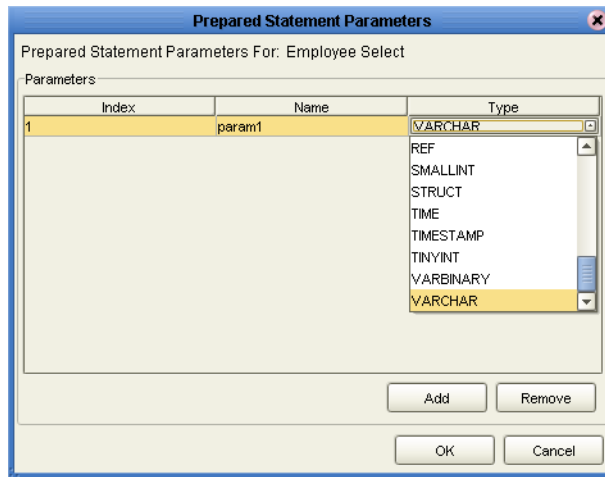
Prepared Statement Parameters

Prepared Statement Parameters For: Employee Select

Parameters

| Index | Name | Type |
|---|---|---|
| 1 | param1 | VARCHAR |

REF
SMALLINT
STRUCT
TIME
TIMESTAMP
TINYINT
VARBINARY
VARCHAR

Add

Remove

OK

Cancel